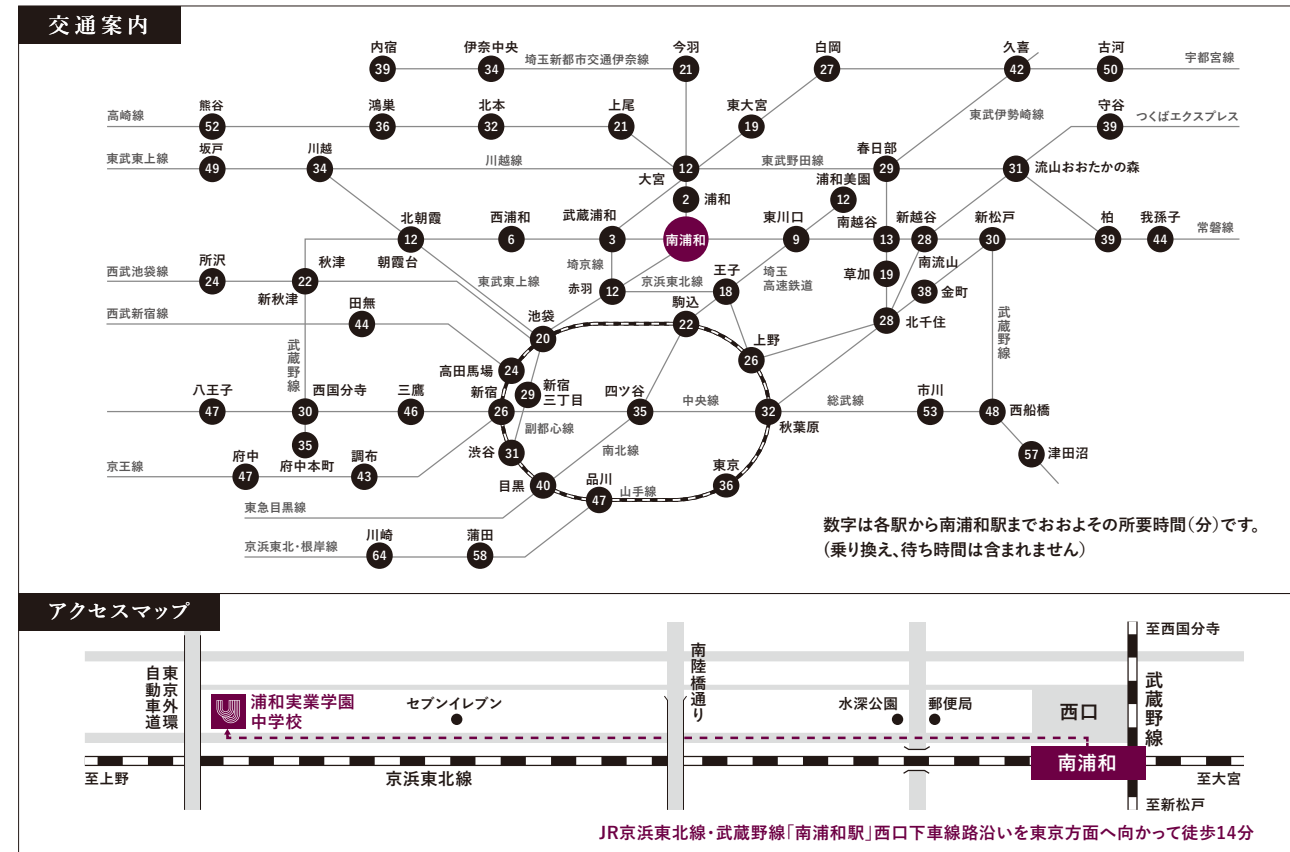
交通案内

内宿 39
伊奈中央 34
埼玉新都市交通伊奈線
今羽 21
白岡 27
久喜 42
古河 50
宇都宮線

高崎線
熊谷 52
鴻巣 36
北本 32
上尾 21
東大宮 19
東武伊勢崎線
守谷 39
つくばエクスプレス

東武東上線
坂戸 49
川越 34
川越線
大宮 12
東武野田線
春日部 29
流山おおたかの森 31

浦和 2
浦和美園 12

北朝霞 12
西浦和 6
武蔵浦和 3
南浦和
東川口 9
南越谷 13
新越谷 28
新松戸 30
柏 39
我孫子 44
常磐線

西武池袋線
所沢 24
秋津
新秋津 22
朝霞台
埼京線
赤羽 12
京浜東北線
王子 18
埼玉高速鉄道
草加 19
南流山
金町 38

東武東上線
西武新宿線
田無 44
池袋 20
駒込 22
北千住 28
武蔵野線

武蔵野線
高田馬場 24
上野 26

八王子 47
西国分寺 30
三鷹 46
新宿 26
新宿三丁目 29
四ツ谷 35
中央線
秋葉原 32
総武線
市川 53
西船橋 48

府中本町 35
副都心線
渋谷 31
南北線

京王線
府中 47
調布 43
目黒 40
品川 47
山手線
東京 36
津田沼 57

東急目黒線

京浜東北・根岸線
川崎 64
蒲田 58

数字は各駅から南浦和駅までおおよその所要時間(分)です。
(乗り換え、待ち時間は含まれません)

アクセスマップ

東京外環自動車道
浦和実業学園中学校
セブンイレブン
南陸橋通り
水深公園
郵便局
西口
至西国分寺
武蔵野線
至上野
京浜東北線
南浦和
至大宮
至新松戸

JR京浜東北線・武蔵野線「南浦和駅」西口下車線路沿いを東京方面へ向かって徒歩14分